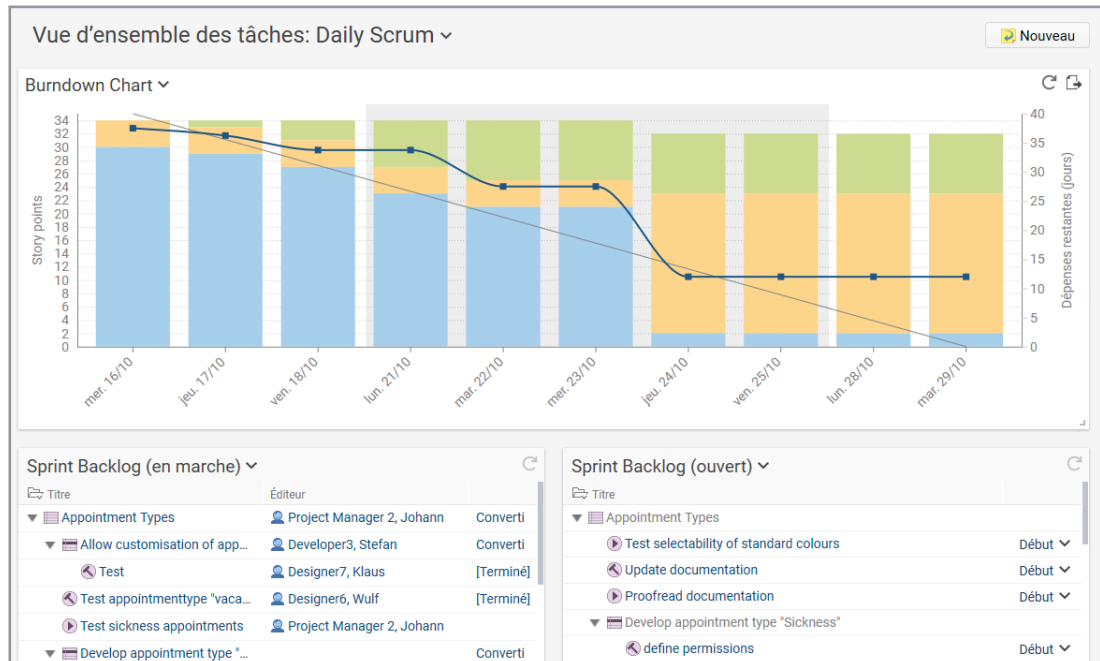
Vue d'ensemble des tâches: Daily Scrum

Nouveau

Burndown Chart

Story points

34
32
30
28
26
24
22
20
18
16
14
12
10
8
6
4
2
0

40
35
30
25
20
15
10
5
0

Dépenses restantes (jours)

mer. 16/10
jeu. 17/10
ven. 18/10
lun. 21/10
mar. 22/10
mer. 23/10
jeu. 24/10
ven. 25/10
lun. 28/10
mar. 29/10

Sprint Backlog (en marche)

| Titre | Éditeur | |
|---|---|---|
| Appointment Types | Project Manager 2, Johann | Converti |
| Allow customisation of app... | Developer3, Stefan | Converti |
| Test | Designer7, Klaus | [Terminé] |
| Test appointmenttype "vaca... | Designer6, Wulf | [Terminé] |
| Test sickness appointments | Project Manager 2, Johann | |
| Develop appointment type "... | | Converti |

Sprint Backlog (ouvert)

| Titre | |
|---|---|
| Appointment Types | |
| Test selectability of standard colours | Début |
| Update documentation | Début |
| Proofread documentation | Début |
| Develop appointment type "Sickness" | |
| define permissions | Début |